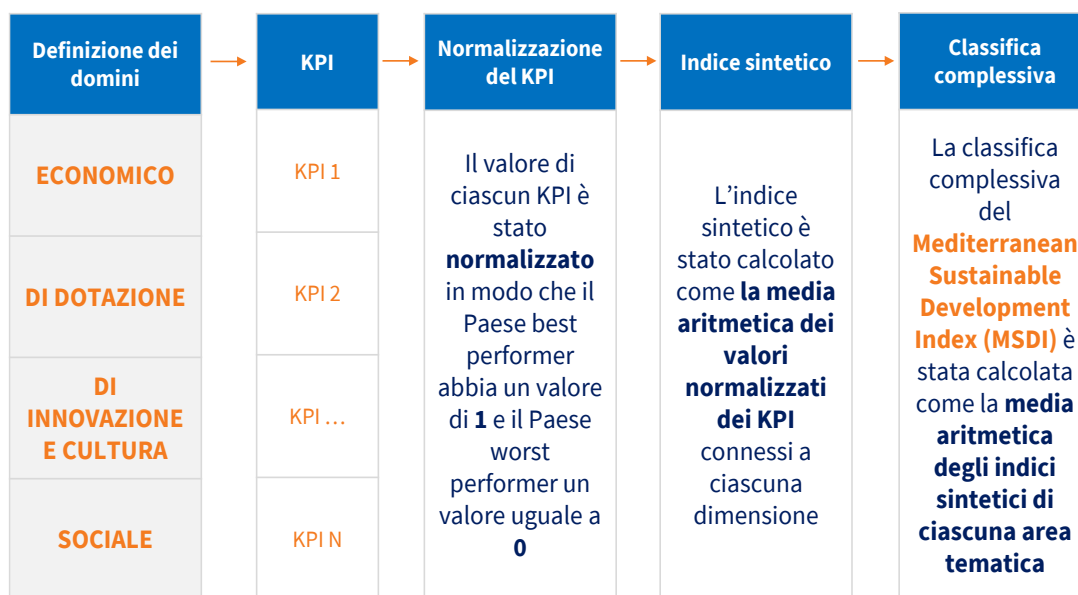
Definizione dei domini

ECONOMICO

DI DOTAZIONE

DI INNOVAZIONE E CULTURA

SOCIALE

KPI

KPI 1

KPI 2

KPI …

KPI N

Normalizzazione del KPI

Il valore di ciascun KPI è stato **normalizzato** in modo che il Paese best performer abbia un valore di **1** e il Paese worst performer un valore uguale a **0**

Indice sintetico

L’indice sintetico è stato calcolato come **la media aritmetica dei valori normalizzati dei KPI** connessi a ciascuna dimensione

Classifica complessiva

La classifica complessiva del **Mediterranean Sustainable Development Index (MSDI)** è stata calcolata come la **media aritmetica degli indici sintetici di ciascuna area tematica**